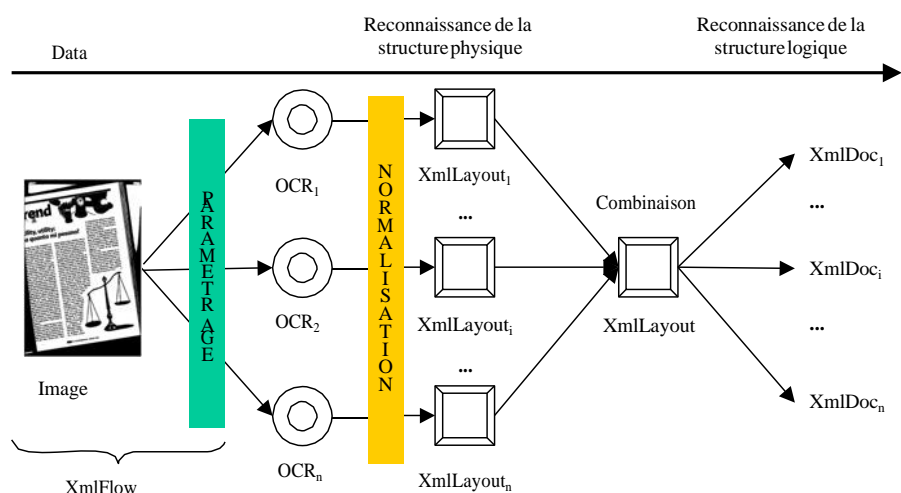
Data

Reconnaissance de la structure physique

Reconnaissance de la structure logique

rend

PARAMETRAGE

OCR$_1$

OCR$_2$

OCR$_n$

NORMALISATION

XmlLayout$_1$

...

XmlLayout$_i$

...

XmlLayout$_n$

Combinaison

XmlLayout

XmlDoc$_1$

...

XmlDoc$_i$

...

XmlDoc$_n$

Image

XmlFlow